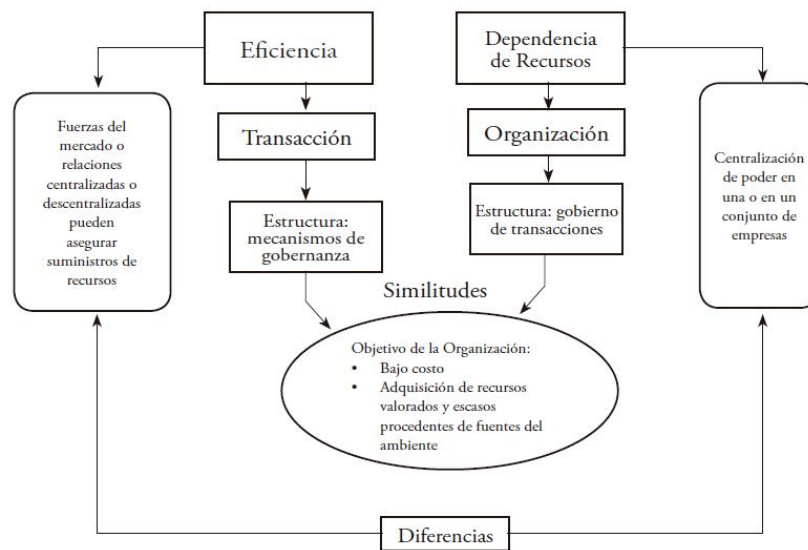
Eficiencia

Dependencia de Recursos

Fuerzas del mercado o relaciones centralizadas o descentralizadas pueden asegurar suministros de recursos

Transacción

Organización

Centralización de poder en una o en un conjunto de empresas

Estructura: mecanismos de gobernanza

Estructura: gobierno de transacciones

Similitudes

Objetivo de la Organización:
• Bajo costo
• Adquisición de recursos valorados y escasos procedentes de fuentes del ambiente

Diferencias